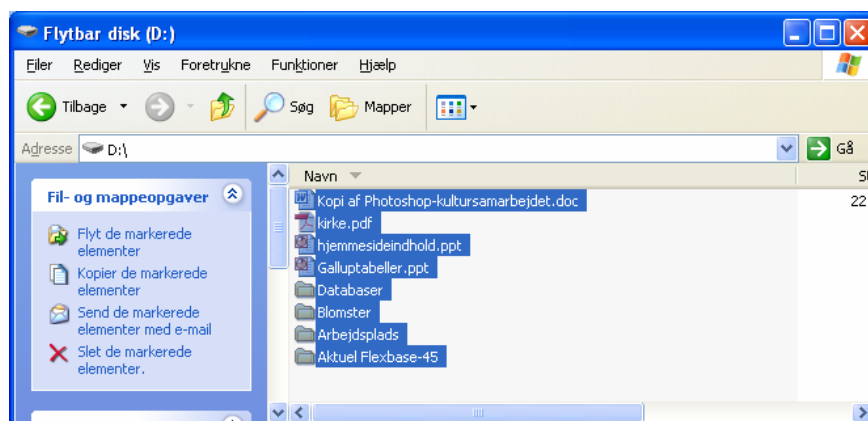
Flytbar disk (D:)

Filer Rediger Vis Foretrukne Funktioner Hjælp

Tilbage Søg Mapper

Adresse D:\ Gå

Fil- og mappeopgaver

Flyt de markerede elementer

Kopier de markerede elementer

Send de markerede elementer med e-mail

Slet de markerede elementer.

| Navn | S |
|---|---|
| Kopi af Photoshop-kultursamarbejdet.doc | 22 |
| kirke.pdf | |
| hjemmesideindhold.ppt | |
| Galluptabeller.ppt | |
| Databaser | |
| Blomster | |
| Arbejdsplads | |
| Aktuel Flexbase-45 | |